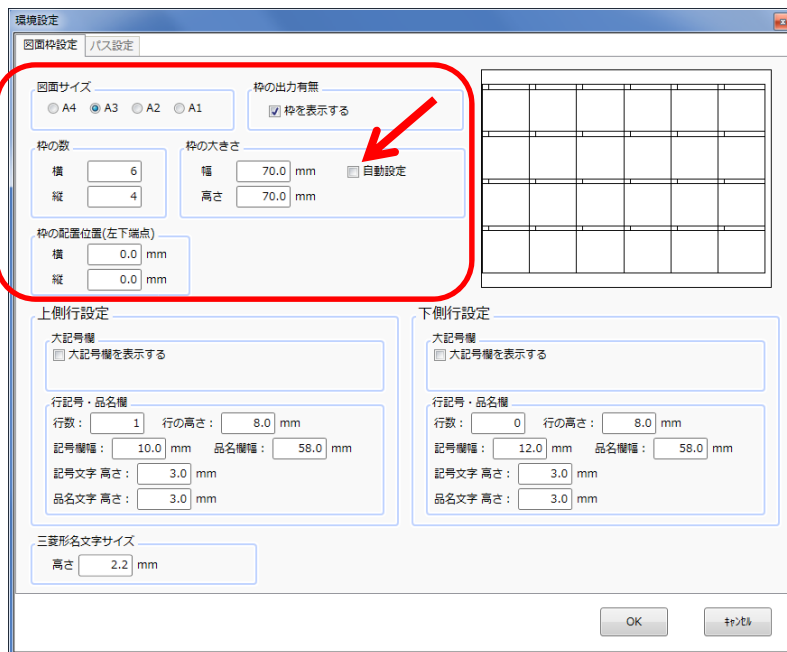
環境設定

図面枠設定 パス設定

図面サイズ
A4 A3 A2 A1

枠の出力有無
枠を表示する

枠の数
横 6
縦 4

枠の大きさ
幅 70.0 mm
高さ 70.0 mm
自動設定

枠の配置位置(左下端点)
横 0.0 mm
縦 0.0 mm

上側行設定
大記号欄
大記号欄を表示する
行記号・品名欄
行数： 1 行の高さ： 8.0 mm
記号欄幅： 10.0 mm 品名欄幅： 58.0 mm
記号文字 高さ： 3.0 mm
品名文字 高さ： 3.0 mm

下側行設定
大記号欄
大記号欄を表示する
行記号・品名欄
行数： 0 行の高さ： 8.0 mm
記号欄幅： 12.0 mm 品名欄幅： 58.0 mm
記号文字 高さ： 3.0 mm
品名文字 高さ： 3.0 mm

三菱形名文字サイズ
高さ 2.2 mm

OK キャンセル